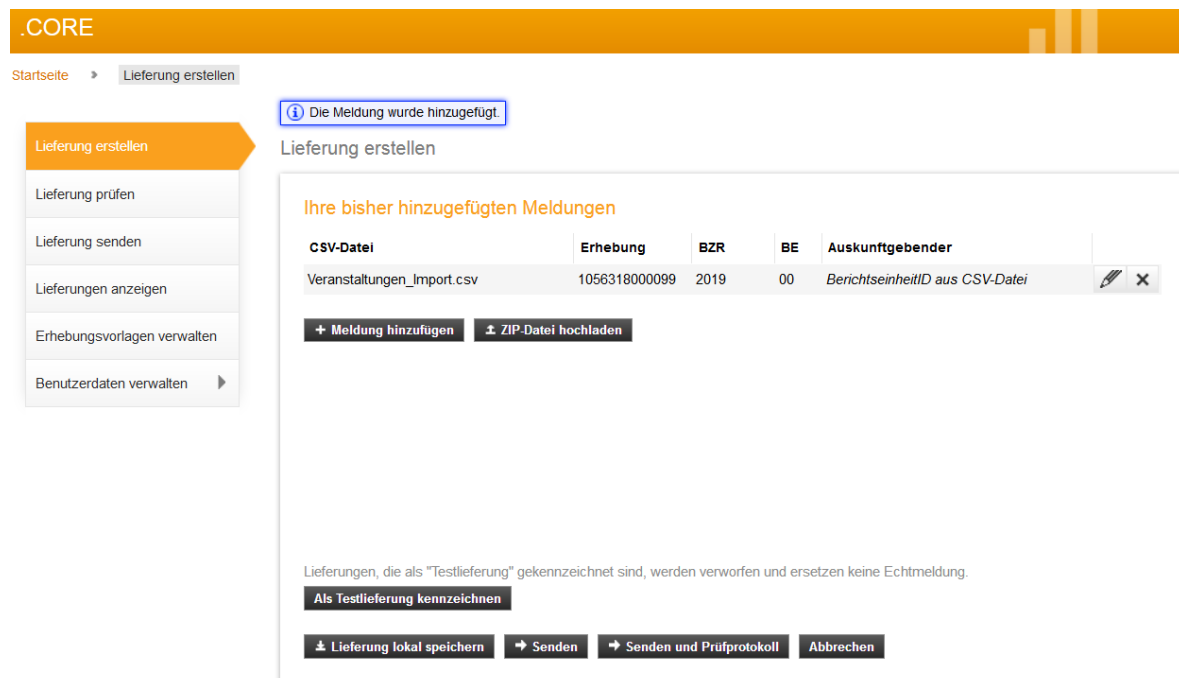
.CORE

Startseite › Lieferung erstellen

Die Meldung wurde hinzugefügt.

Lieferung erstellen
Lieferung prüfen
Lieferung senden
Lieferungen anzeigen
Erhebungsvorlagen verwalten
Benutzerdaten verwalten

Lieferung erstellen

Ihre bisher hinzugefügten Meldungen

| CSV-Datei | Erhebung | BZR | BE | Auskunftgebender |
|---|---|---|---|---|
| Veranstaltungen_Import.csv | 1056318000099 | 2019 | 00 | BerichtseinheitID aus CSV-Datei |

+ Meldung hinzufügen   ZIP-Datei hochladen

Lieferungen, die als "Testlieferung" gekennzeichnet sind, werden verworfen und ersetzen keine Echtmeldung.

Als Testlieferung kennzeichnen

Lieferung lokal speichern   Senden   Senden und Prüfprotokoll   Abbrechen